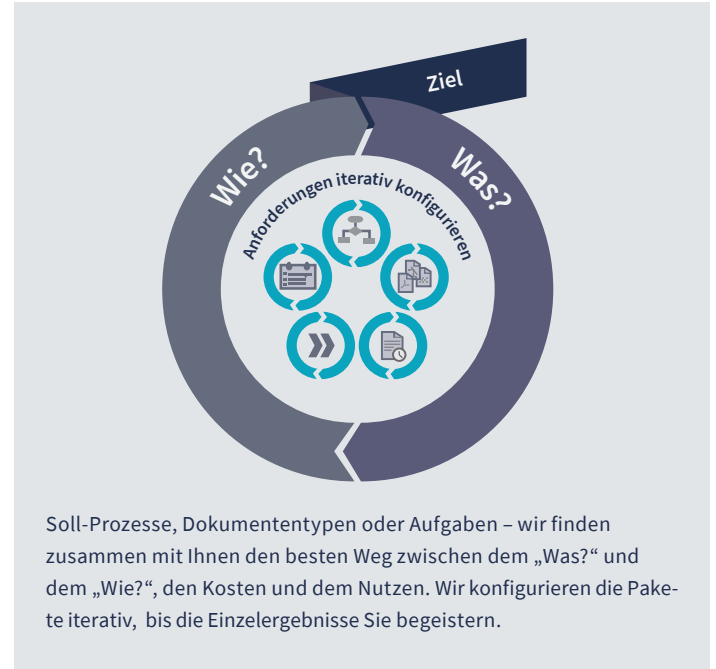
Ziel

Wie?

Was?

Anforderungen iterativ konfigurieren

Soll-Prozesse, Dokumententypen oder Aufgaben – wir finden zusammen mit Ihnen den besten Weg zwischen dem „Was?“ und dem „Wie?“, den Kosten und dem Nutzen. Wir konfigurieren die Pakete iterativ, bis die Einzelergebnisse Sie begeistern.